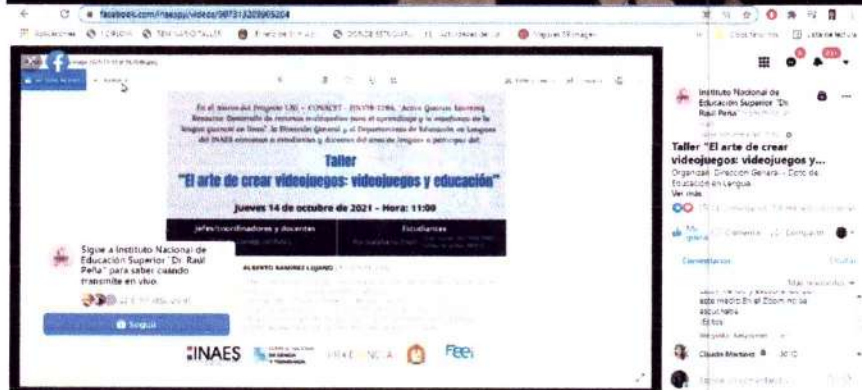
facebook.com/inaespj/videos/987313209905204

En el marco del Proyecto UBI - CONICET - PINTUCON "Active Quechua Learning Resources: Desarrollo de recursos multimedia para el aprendizaje y la enseñanza de la lengua quechua en línea", la Dirección General y el Departamento de Educación en Lenguas del INAES convocan a estudiantes y docentes del área de lengua a participar del:

Taller
"El arte de crear videojuegos: videojuegos y educación"

Jueves 14 de octubre de 2021 - Hora: 11:00

Jefes/coordinadores y docentes

Estudiantes

ALBERTO RAMIREZ LUJANO

Sigue a Instituto Nacional de Educación Superior "Dr. Raúl Peña" para saber cuándo transmite en vivo.

Seguir

INAES

Feei

Instituto Nacional de Educación Superior "Dr. Raúl Peña"

Taller "El arte de crear videojuegos: videojuegos y...

Organizan: Dirección General - Dpto de Educación en Lengua
Ver más

Comentarios

Claudia Martínez

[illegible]